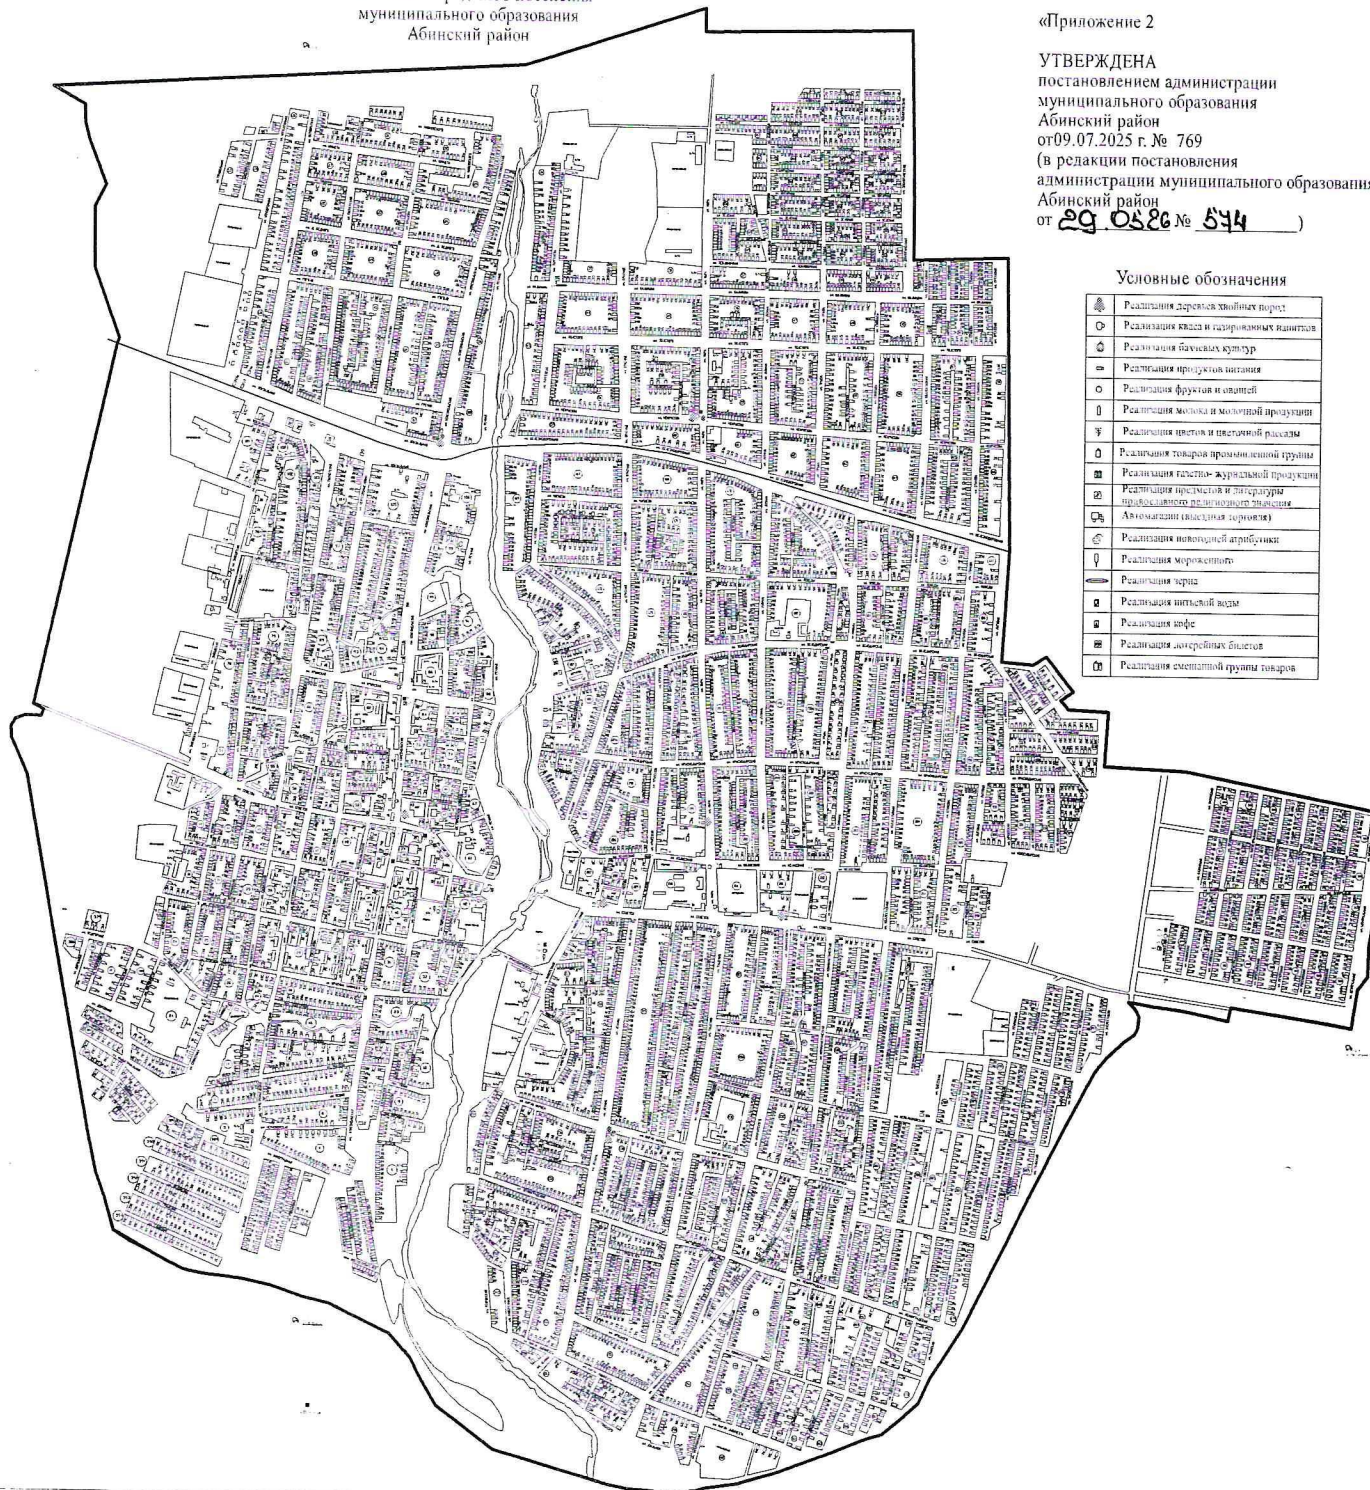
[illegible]
муниципального образования
Абинский район

«Приложение 2

УТВЕРЖДЕНА
постановлением администрации муниципального образования Абинский район от09.07.2025 г. № 769
(в редакции постановления администрации муниципального образования Абинский район
от 29.05.26 № 574 )

Условные обозначения

| | |
|---|---|
| | Реализация деревьев хвойных пород |
| | Реализация кваса и газированных напитков |
| | Реализация бахчевых культур |
| | Реализация продуктов питания |
| | Реализация фруктов и овощей |
| | Реализация молока и молочной продукции |
| | Реализация цветов и цветочной рассады |
| | Реализация товаров промышленной группы |
| | Реализация газетно- журнальной продукции |
| | Реализация предметов и литературы православного религиозного значения |
| | Автомагазин (выездная торговля) |
| | Реализация новогодней атрибутики |
| | Реализация мороженого |
| | Реализация черна |
| | Реализация питьевой воды |
| | Реализация кофе |
| | Реализация лотерейных билетов |
| | Реализация смешанной группы товаров |